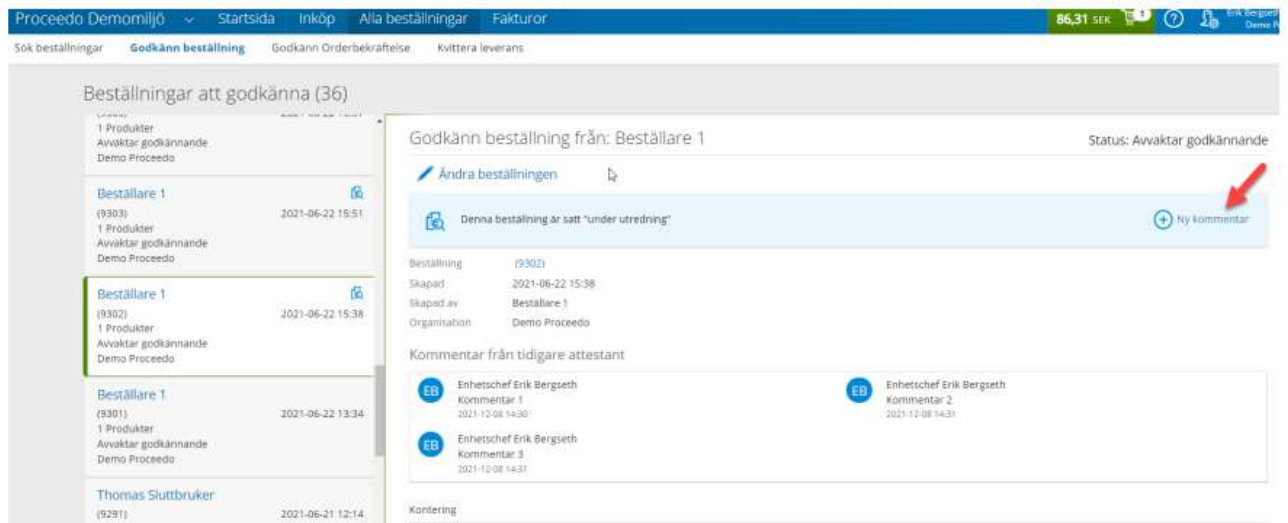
Proceedo Demomiljö Startsida Inköp Alla beställningar Fakturor 86,31 SEK 1 Erik Bergseth Demo P

Sök beställningar Godkänn beställning Godkänn Orderbekräftelse Kvittera leverans

Beställningar att godkänna (36)

1 Produkter
Avvaktar godkännande
Demo Proceedo

Beställare 1
(9303) 2021-06-22 15:51
1 Produkter
Avvaktar godkännande
Demo Proceedo

Beställare 1
(9302) 2021-06-22 15:38
1 Produkter
Avvaktar godkännande
Demo Proceedo

Beställare 1
(9301) 2021-06-22 13:34
1 Produkter
Avvaktar godkännande
Demo Proceedo

Thomas Sluttbruker
(9291) 2021-06-21 12:14

Godkänn beställning från: Beställare 1

Status: Avvaktar godkännande

Ändra beställningen

Denna beställning är satt "under utredning"

Ny kommentar

Beställning (9302)
Skapad 2021-06-22 15:38
Skapad av Beställare 1
Organisation Demo Proceedo

Kommentar från tidigare attestant

EB Enhetschef Erik Bergseth
Kommentar 1
2021-12-08 14:30

EB Enhetschef Erik Bergseth
Kommentar 2
2021-12-08 14:31

EB Enhetschef Erik Bergseth
Kommentar 3
2021-12-08 14:31

Kontering